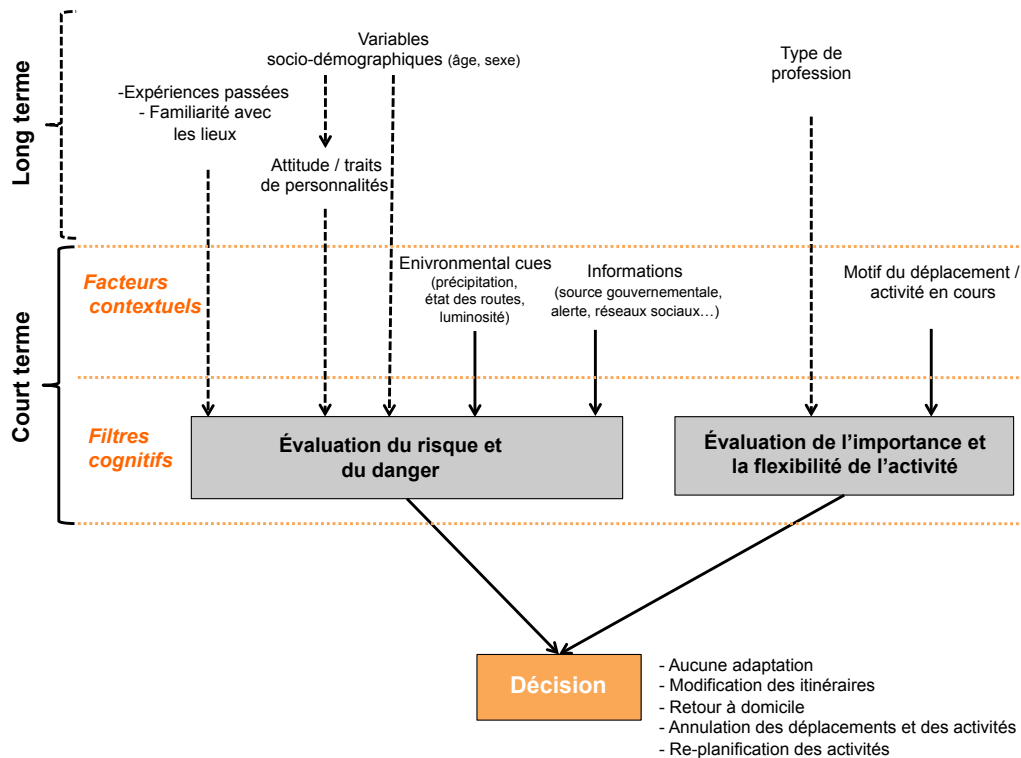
Long terme

Variables socio-démographiques (âge, sexe)

-Expériences passées
- Familiarité avec les lieux

Attitude / traits de personnalités

Type de profession

Court terme

Facteurs contextuels

Enivronmental cues (précipitation, état des routes, luminosité)

Informations (source gouvernementale, alerte, réseaux sociaux…)

Motif du déplacement / activité en cours

Filtres cognitifs

Évaluation du risque et du danger

Évaluation de l'importance et la flexibilité de l'activité

Décision

- Aucune adaptation
- Modification des itinéraires
- Retour à domicile
- Annulation des déplacements et des activités
- Re-planification des activités